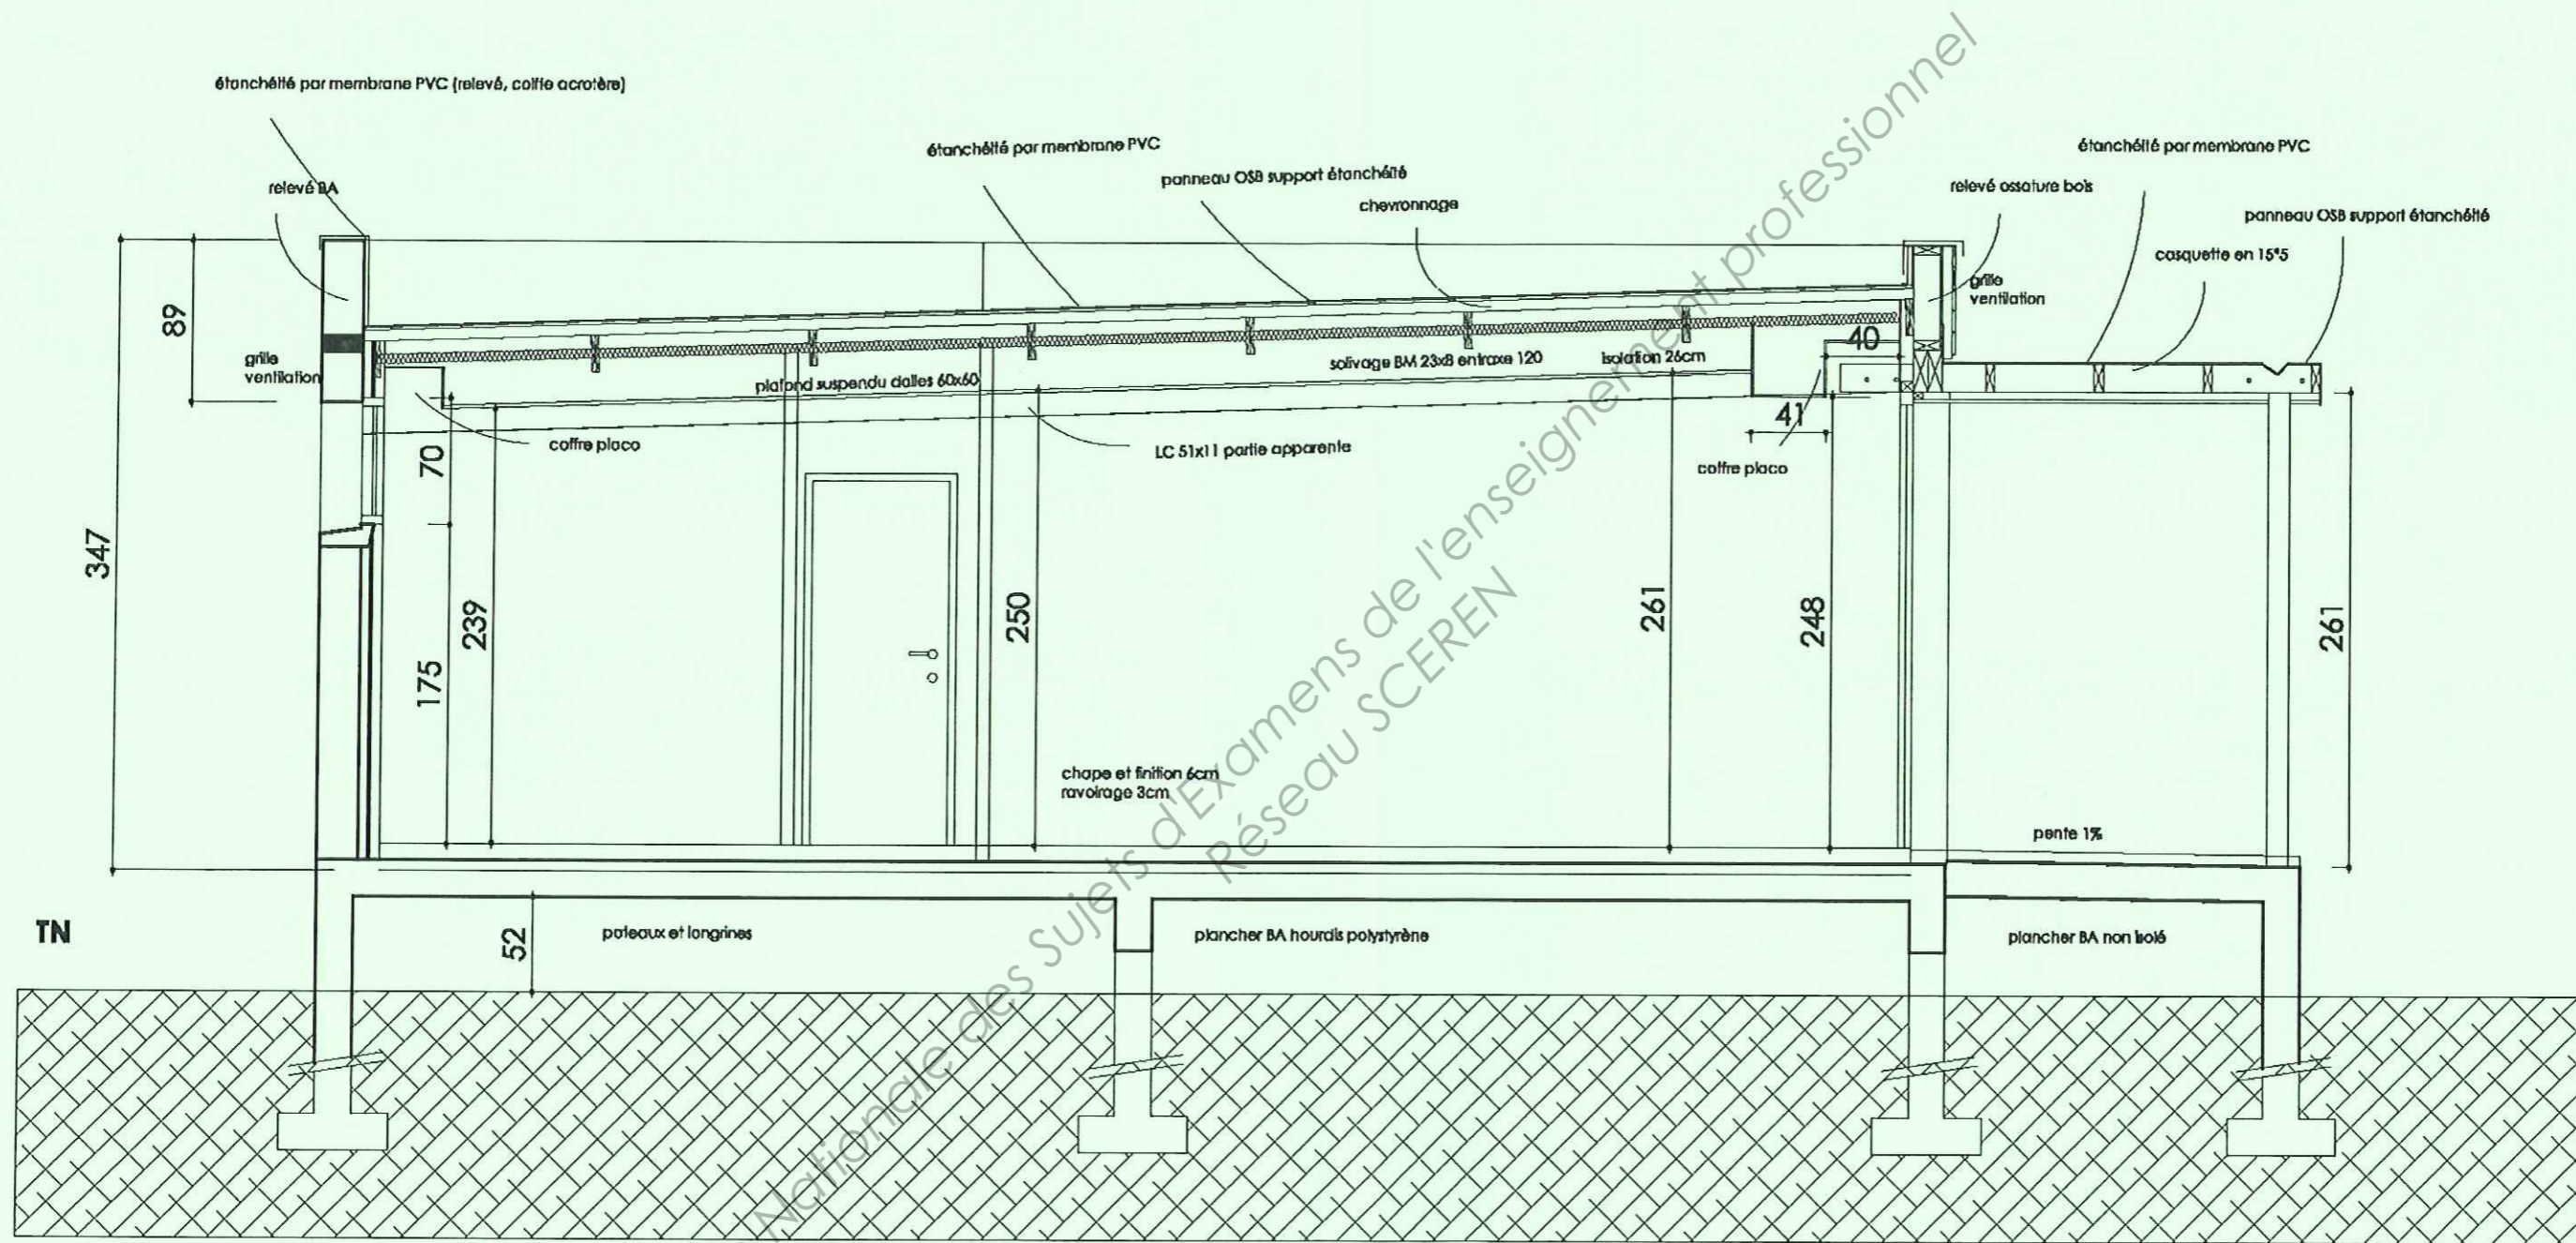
étanchéité par membrane PVC (relevé, coiffe acrotère)

étanchéité par membrane PVC

panneau OSB support étanchéité

chevronnage

relevé BA

étanchéité par membrane PVC

relevé ossature bois

panneau OSB support étanchéité

casquette en 15*5

grille ventilation

89

grille ventilation

40

solivage BM 23x8 entraxe 120

isolation 26cm

plafond suspendu dalles 60x60

41

coffre placo

LC 51x11 partie apparente

coffre placo

70

347

239

175

250

261

248

261

chape et finition 6cm
ravoirage 3cm

pente 1%

TN

52

poteaux et longrines

plancher BA hourdis polystyrène

plancher BA non isolé

Banque Nationale des Sujets d'Examens de l'enseignement professionnel
Réseau SCEREN